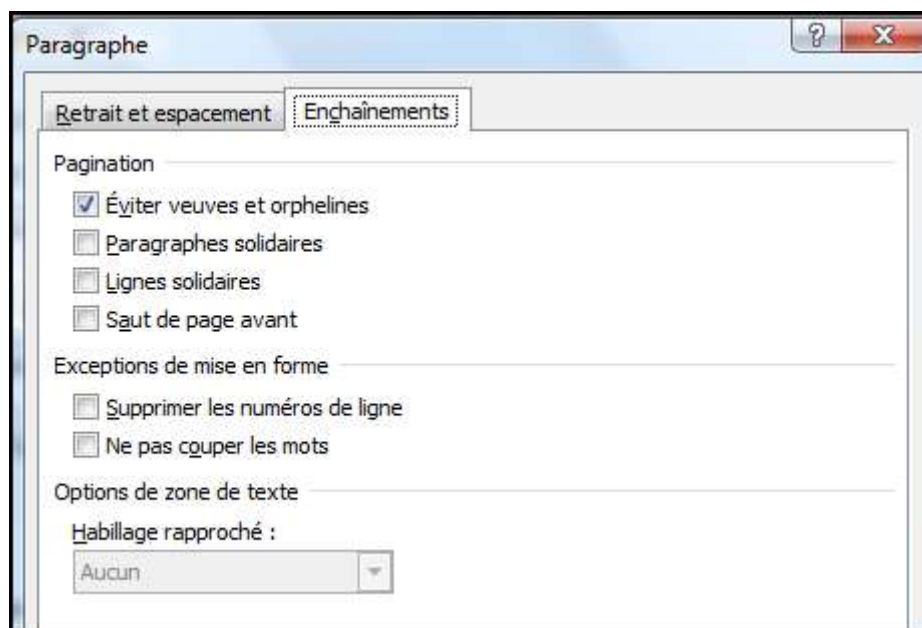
Paragraphe

?

X

Retrait et espacement

Enchaînements

Pagination

Éviter veuves et orphelines

Paragraphes solidaires

Lignes solidaires

Saut de page avant

Exceptions de mise en forme

Supprimer les numéros de ligne

Ne pas couper les mots

Options de zone de texte

Habillage rapproché :

Aucun